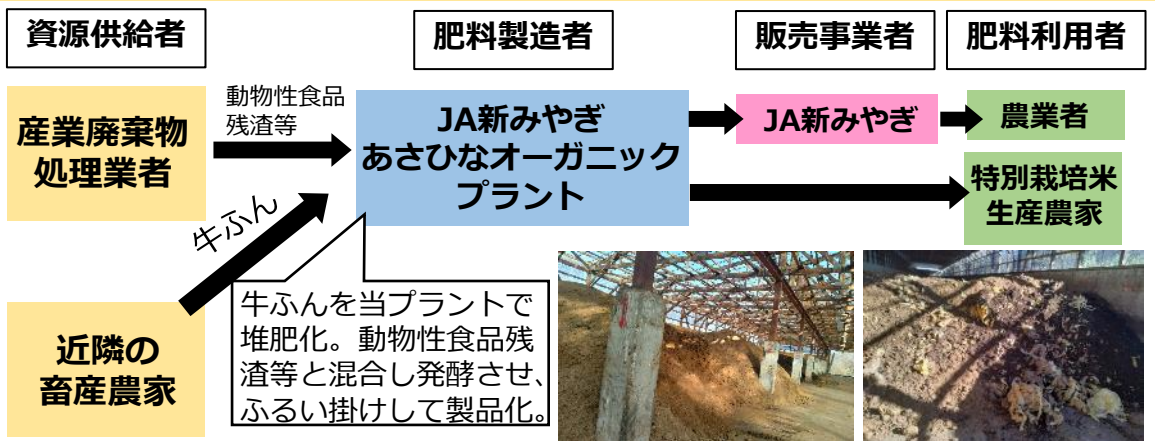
資源供給者

肥料製造者

販売事業者

肥料利用者

産業廃棄物処理業者

動物性食品残渣等

JA新みやぎ
あさひなオーガニックプラント

JA新みやぎ

農業者

特別栽培米生産農家

牛ふん

近隣の畜産農家

牛ふんを当プラントで堆肥化。動物性食品残渣等と混合し発酵させ、ふるい掛けして製品化。